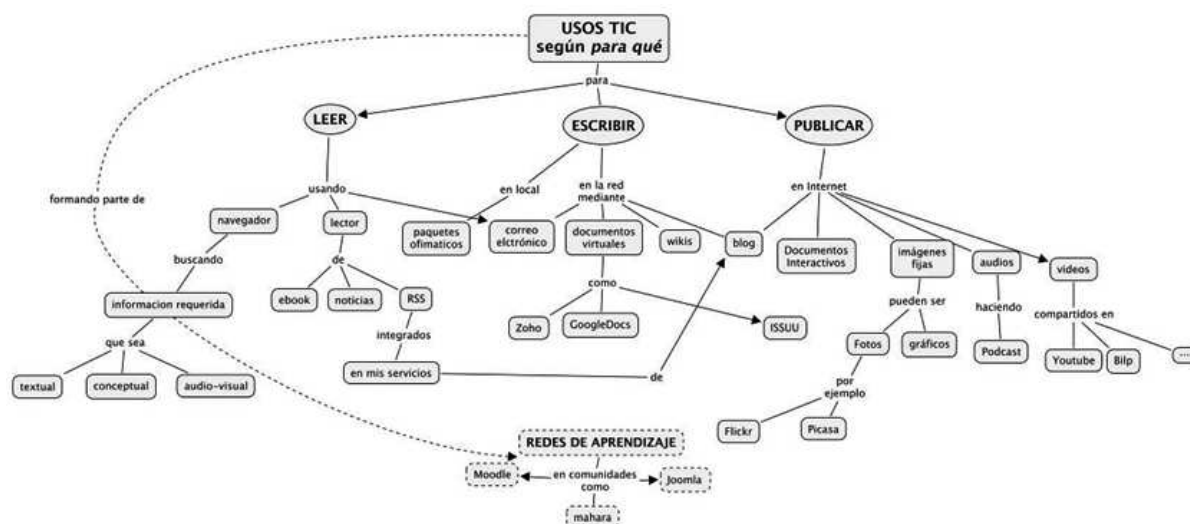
USOS TIC
según *para qué*

para

LEER

ESCRIBIR

PUBLICAR

formando parte de

usando

en local

en la red mediante

en Internet

navegador

lector

paquetes ofimaticos

correo elctrónico

documentos virtuales

wikis

blog

Documentos Interactivos

imágenes fijas

audios

videos

buscando

de

como

pueden ser

haciendo

compartidos en

informacion requerida

ebook

noticias

RSS

Zoho

GoogleDocs

ISSUU

Fotos

gráficos

Podcast

Youtube

Bilp

...

que sea

integrados

por ejemplo

textual

conceptual

audio-visual

en mis servicios

de

Flickr

Picasa

REDES DE APRENDIZAJE

Moodle

en comunidades como

Joomla

mahara